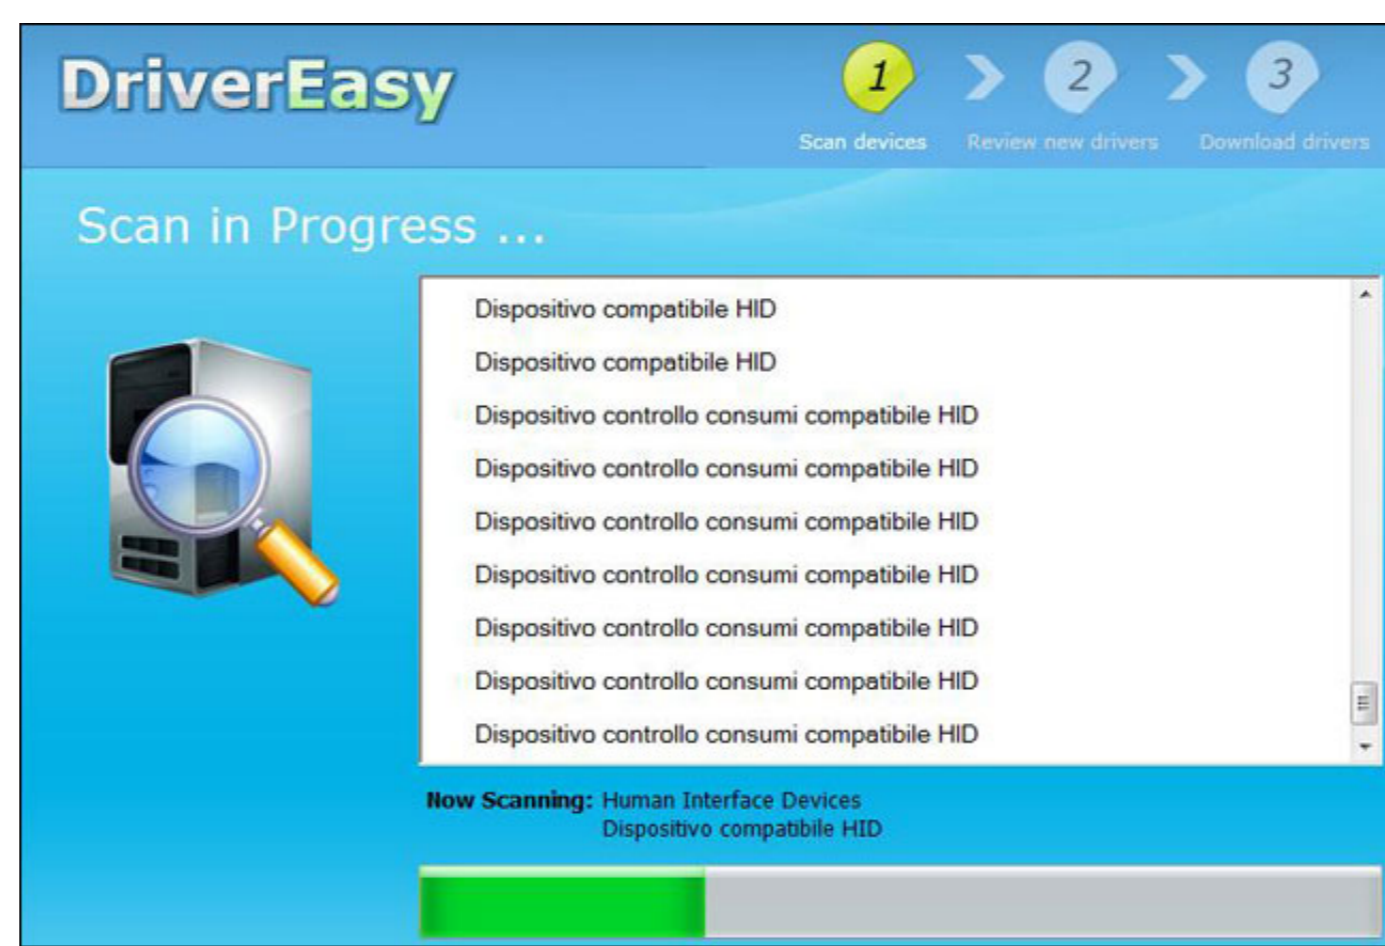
DriverEasy

1
Scan devices
2
Review new drivers
3
Download drivers

Scan in Progress ...

Dispositivo compatibile HID
Dispositivo compatibile HID
Dispositivo controllo consumi compatibile HID
Dispositivo controllo consumi compatibile HID
Dispositivo controllo consumi compatibile HID
Dispositivo controllo consumi compatibile HID
Dispositivo controllo consumi compatibile HID
Dispositivo controllo consumi compatibile HID
Dispositivo controllo consumi compatibile HID

Now Scanning: Human Interface Devices
Dispositivo compatibile HID